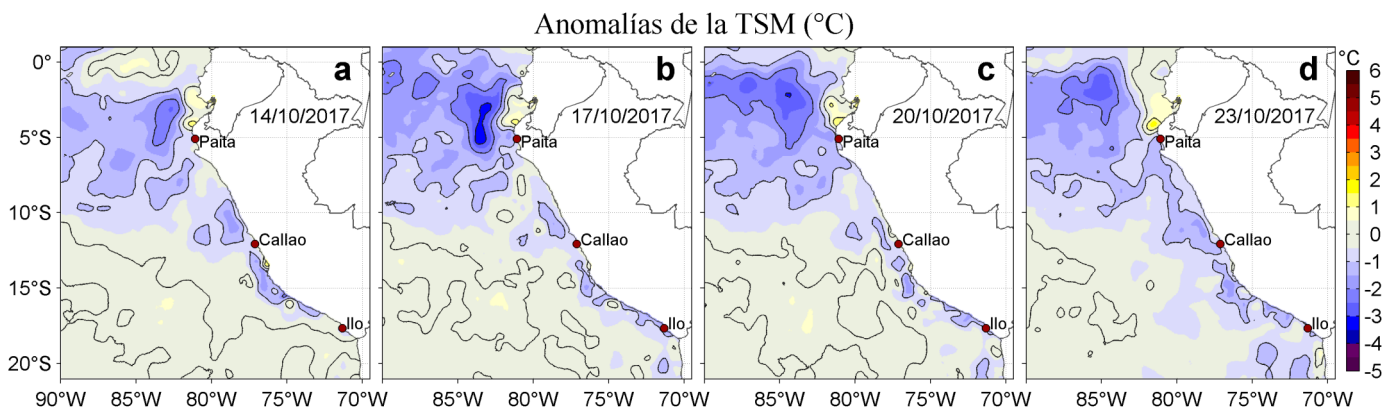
Anomalías de la TSM (°C)

0°
5°S
10°S
15°S
20°S

a
14/10/2017
Paita
Callao
Ilo

b
17/10/2017
Paita
Callao
Ilo

c
20/10/2017
Paita
Callao
Ilo

d
23/10/2017
Paita
Callao
Ilo

90°W 85°W 80°W 75°W 70°W
85°W 80°W 75°W 70°W
85°W 80°W 75°W 70°W
85°W 80°W 75°W 70°W

°C
6
5
4
3
2
1
0
-1
-2
-3
-4
-5